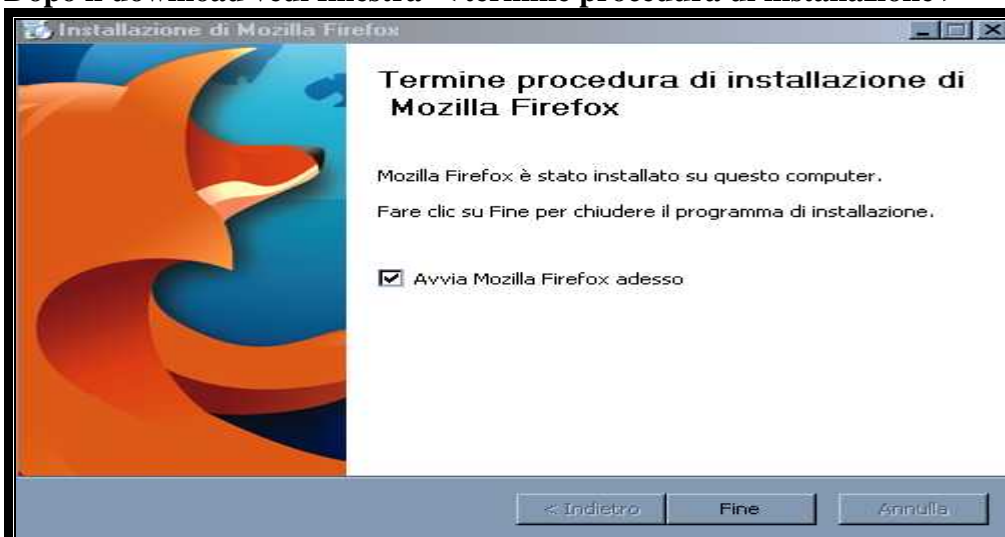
Dopo il download vedi finestra "Termine procedura di installazione"

Installazione di Mozilla Firefox

Termine procedura di installazione di Mozilla Firefox

Mozilla Firefox è stato installato su questo computer.

Fare clic su Fine per chiudere il programma di installazione.

Avvia Mozilla Firefox adesso

< Indietro Fine Annulla